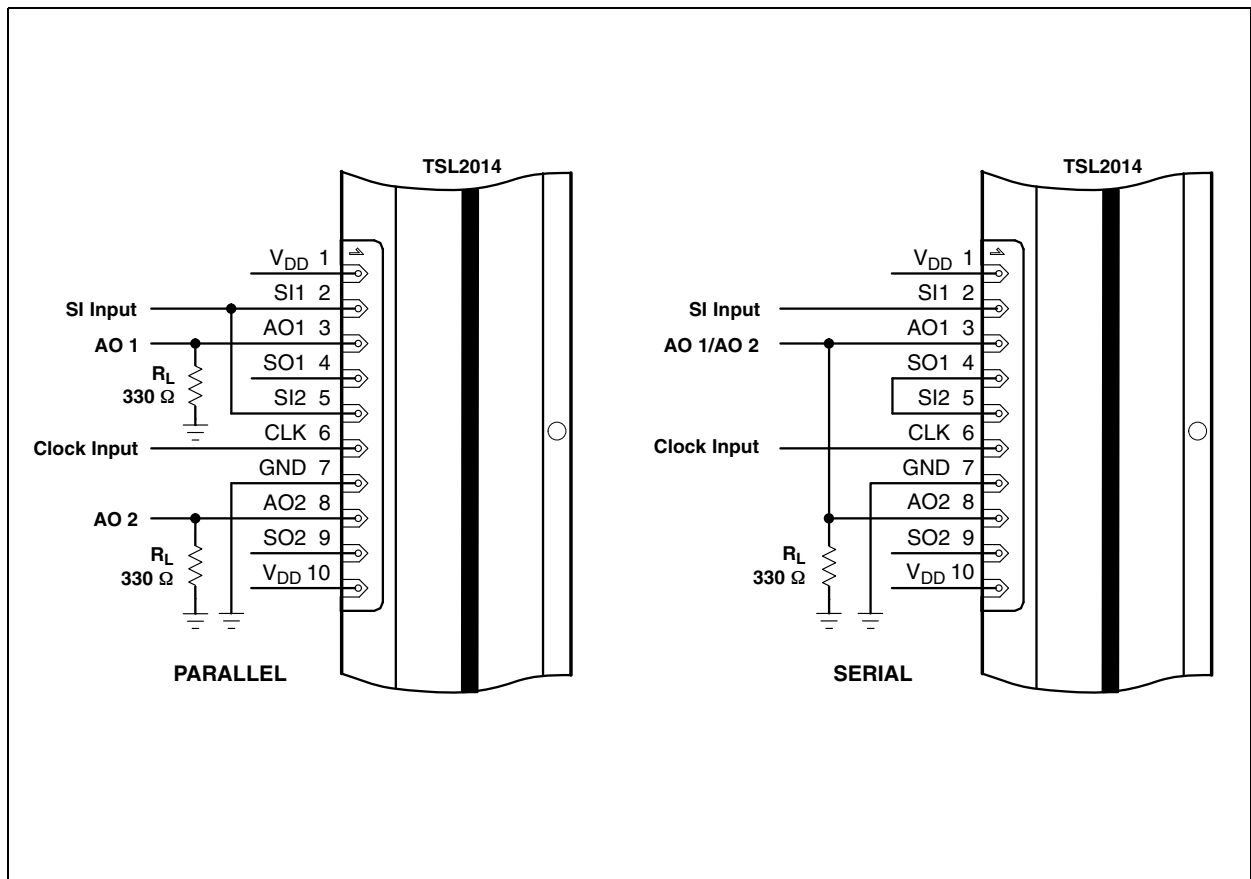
TSL2014

$V_{DD}$ 1
SI Input
SI1 2
AO1 3
AO 1
SO1 4
$R_L$
330 Ω
SI2 5
CLK 6
Clock Input
GND 7
AO2 8
AO 2
SO2 9
$R_L$
330 Ω
$V_{DD}$ 10

PARALLEL

TSL2014

$V_{DD}$ 1
SI1 2
SI Input
AO1 3
AO 1/AO 2
SO1 4
SI2 5
CLK 6
Clock Input
GND 7
AO2 8
SO2 9
$R_L$
330 Ω
$V_{DD}$ 10

SERIAL